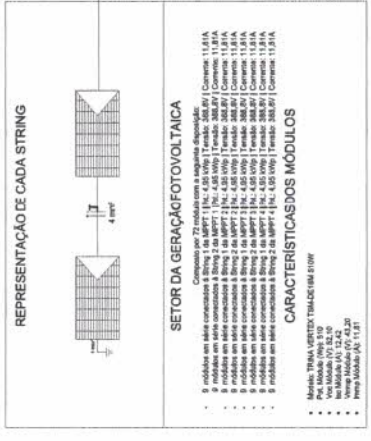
REPRESENTAÇÃO DE CADA STRING

4 mm²

SETOR DA GERAÇÃO FOTOVOLTAICA

Composto por 72 módulos com a seguinte disposição:

- 9 módulos em série conectados à String 1 do MPPT 1 | Pot.: 4,95 kWp | Tensão: 388,8V | Corrente: 11,61A
- 9 módulos em série conectados à String 2 do MPPT 1 | Pot.: 4,95 kWp | Tensão: 388,8V | Corrente: 11,61A
- 9 módulos em série conectados à String 1 do MPPT 2 | Pot.: 4,95 kWp | Tensão: 388,8V | Corrente: 11,61A
- 9 módulos em série conectados à String 2 do MPPT 2 | Pot.: 4,95 kWp | Tensão: 388,8V | Corrente: 11,61A
- 9 módulos em série conectados à String 1 do MPPT 3 | Pot.: 4,95 kWp | Tensão: 388,8V | Corrente: 11,61A
- 9 módulos em série conectados à String 2 do MPPT 3 | Pot.: 4,95 kWp | Tensão: 388,8V | Corrente: 11,61A
- 9 módulos em série conectados à String 1 do MPPT 4 | Pot.: 4,95 kWp | Tensão: 388,8V | Corrente: 11,61A
- 9 módulos em série conectados à String 2 do MPPT 4 | Pot.: 4,95 kWp | Tensão: 388,8V | Corrente: 11,61A

CARACTERÍSTICAS DOS MÓDULOS

- Modelo: TRINA VERTEX TSM-DE18M 510W
- Pot. Módulo (Wp): 510
- Voc Módulo (V): 52,10
- Isc Módulo (A): 12,42
- Vmpp Módulo (V): 43,20
- Impp Módulo (A): 11,81